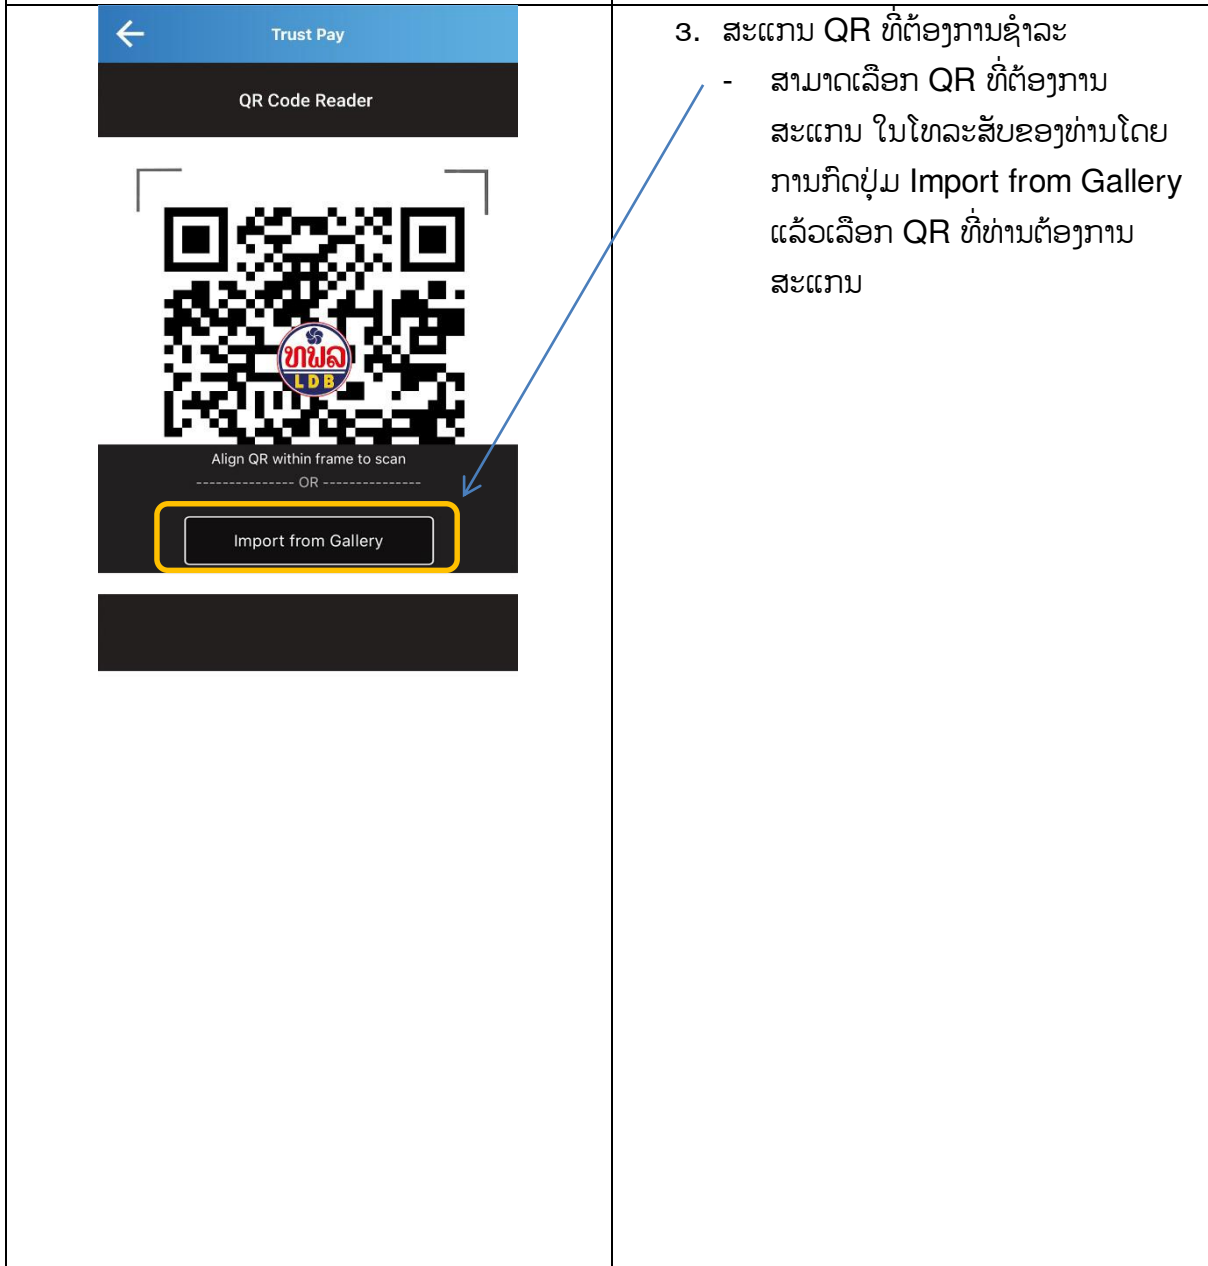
Trust Pay

QR Code Reader

ທພລ
LDB

Align QR within frame to scan
-------------- OR --------------

Import from Gallery

3. ສະແກນ QR ທີ່ຕ້ອງການຊຳລະ

- ສາມາດເລືອກ QR ທີ່ຕ້ອງການສະແກນ ໃນໂທລະສັບຂອງທ່ານໂດຍການກົດປຸ່ມ Import from Gallery ແລ້ວເລືອກ QR ທີ່ທ່ານຕ້ອງການສະແກນ